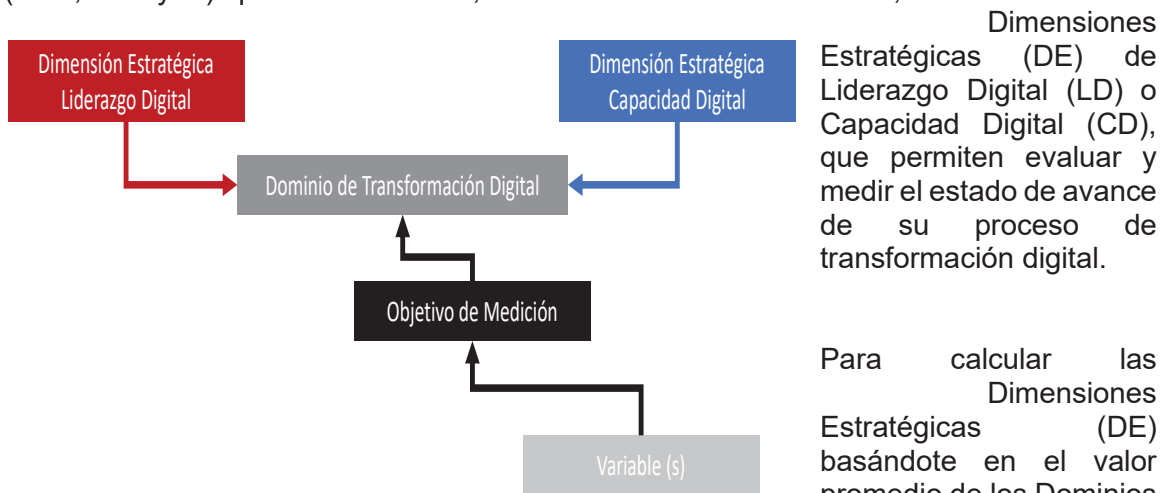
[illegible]

Dimensión Estratégica Liderazgo Digital

Dimensión Estratégica Capacidad Digital

Dominio de Transformación Digital

Objetivo de Medición

Variable (s)

Dimensiones Estratégicas (DE) de Liderazgo Digital (LD) o Capacidad Digital (CD), que permiten evaluar y medir el estado de avance de su proceso de transformación digital.

Para calcular las Dimensiones Estratégicas (DE) basándote en el valor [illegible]